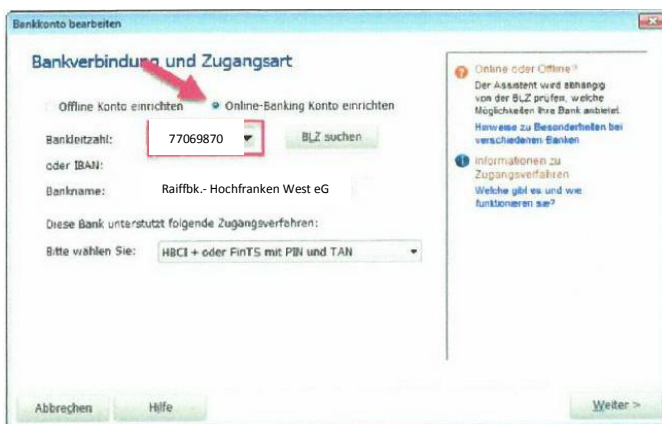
Bankkonto bearbeiten

Bankverbindung und Zugangsart

Offline Konto einrichten

Online-Banking Konto einrichten

Bankleitzahl: 77069870

BLZ suchen

oder IBAN:

Bankname: Raiffbk.- Hochfranken West eG

Diese Bank unterstützt folgende Zugangsverfahren:

Bitte wählen Sie: HBCI + oder FinTS mit PIN und TAN

Online oder Offline?

Der Assistent wird abhängig von der BLZ prüfen, welche Möglichkeiten Ihre Bank anbietet.

Hinweise zu Besonderheiten bei verschiedenen Banken

Informationen zu Zugangsverfahren

Welche gibt es und wie funktionieren sie?

Abbrechen

Hilfe

Weiter >